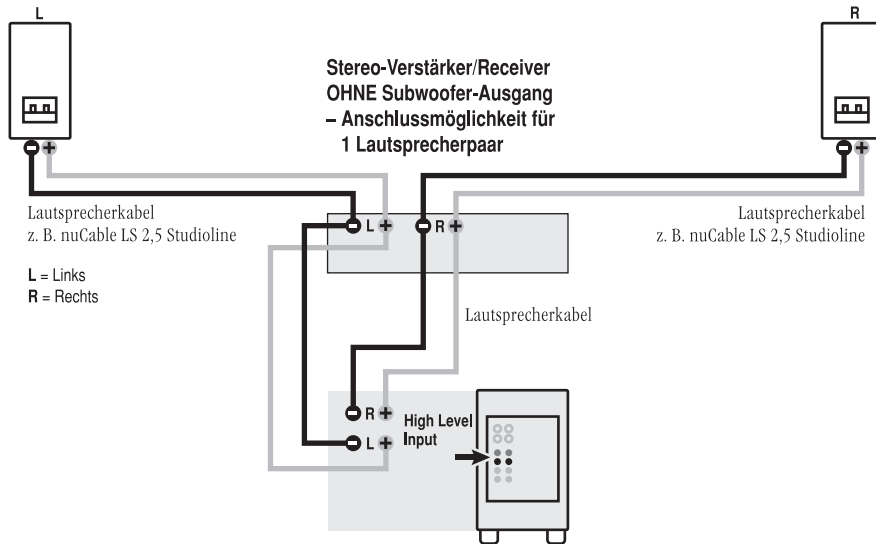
L

R

Stereo-Verstärker/Receiver
OHNE Subwoofer-Ausgang
– Anschlussmöglichkeit für
1 Lautsprecherpaar

Lautsprecherkabel
z. B. nuCable LS 2,5 Studioline

Lautsprecherkabel
z. B. nuCable LS 2,5 Studioline

L + R +

L = Links
R = Rechts

Lautsprecherkabel

R +
L +

High Level
Input